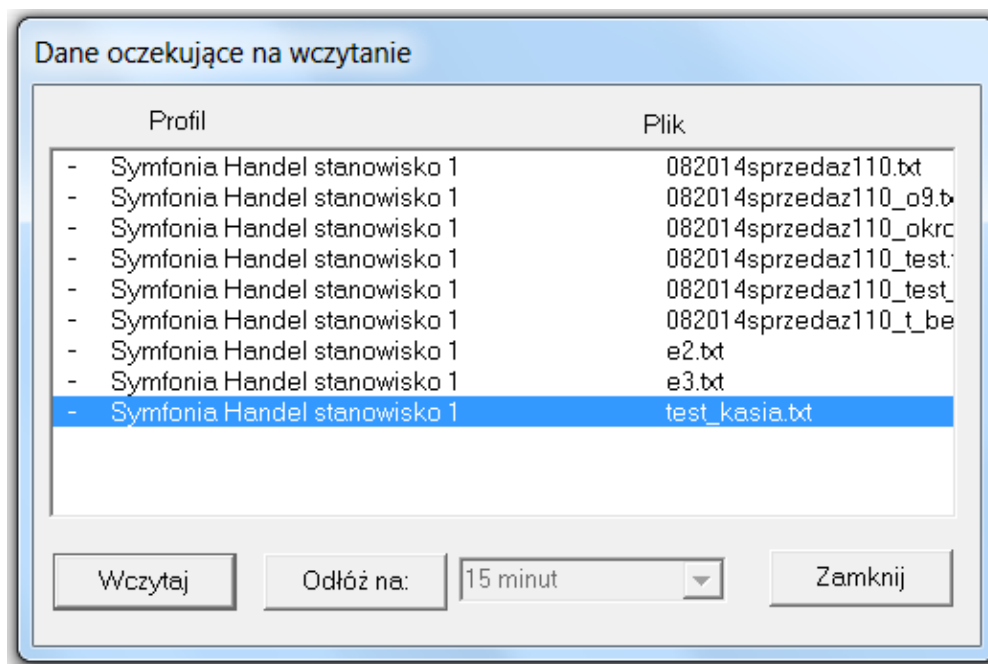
Dane oczekujące na wczytanie

| | Profil | Plik |
|---|---|---|
| - | Symfonia Handel stanowisko 1 | 082014sprzedaz110.txt |
| - | Symfonia Handel stanowisko 1 | 082014sprzedaz110_o9.t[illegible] |
| - | Symfonia Handel stanowisko 1 | 082014sprzedaz110_okr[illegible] |
| - | Symfonia Handel stanowisko 1 | 082014sprzedaz110_test.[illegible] |
| - | Symfonia Handel stanowisko 1 | 082014sprzedaz110_test_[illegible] |
| - | Symfonia Handel stanowisko 1 | 082014sprzedaz110_t_be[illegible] |
| - | Symfonia Handel stanowisko 1 | e2.txt |
| - | Symfonia Handel stanowisko 1 | e3.txt |
| - | Symfonia Handel stanowisko 1 | test_kasia.txt |

Wczytaj

Odłóż na:

15 minut

Zamknij